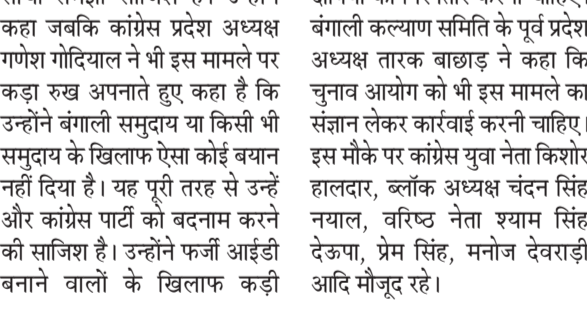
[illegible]
कहा जबकि कांग्रेस प्रदेश अध्यक्ष गणेश गोदियाल ने भी इस मामले पर कड़ा रुख अपनाते हुए कहा है कि उन्होंने बंगाली समुदाय या किसी भी समुदाय के खिलाफ ऐसा कोई बयान नहीं दिया है। यह पूरी तरह से उन्हें और कांग्रेस पार्टी को बदनाम करने की साजिश है। उन्होंने फर्जी आईडी बनाने वालों के खिलाफ कड़ी

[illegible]
बंगाली कल्याण समिति के पूर्व प्रदेश अध्यक्ष तारक बाछाड़ ने कहा कि चुनाव आयोग को भी इस मामले का संज्ञान लेकर कार्रवाई करनी चाहिए। इस मौके पर कांग्रेस युवा नेता किशोर हालदार, ब्लॉक अध्यक्ष चंदन सिंह नयाल, वरिष्ठ नेता श्याम सिंह देऊपा, प्रेम सिंह, मनोज देवराड़ी आदि मौजूद रहे।